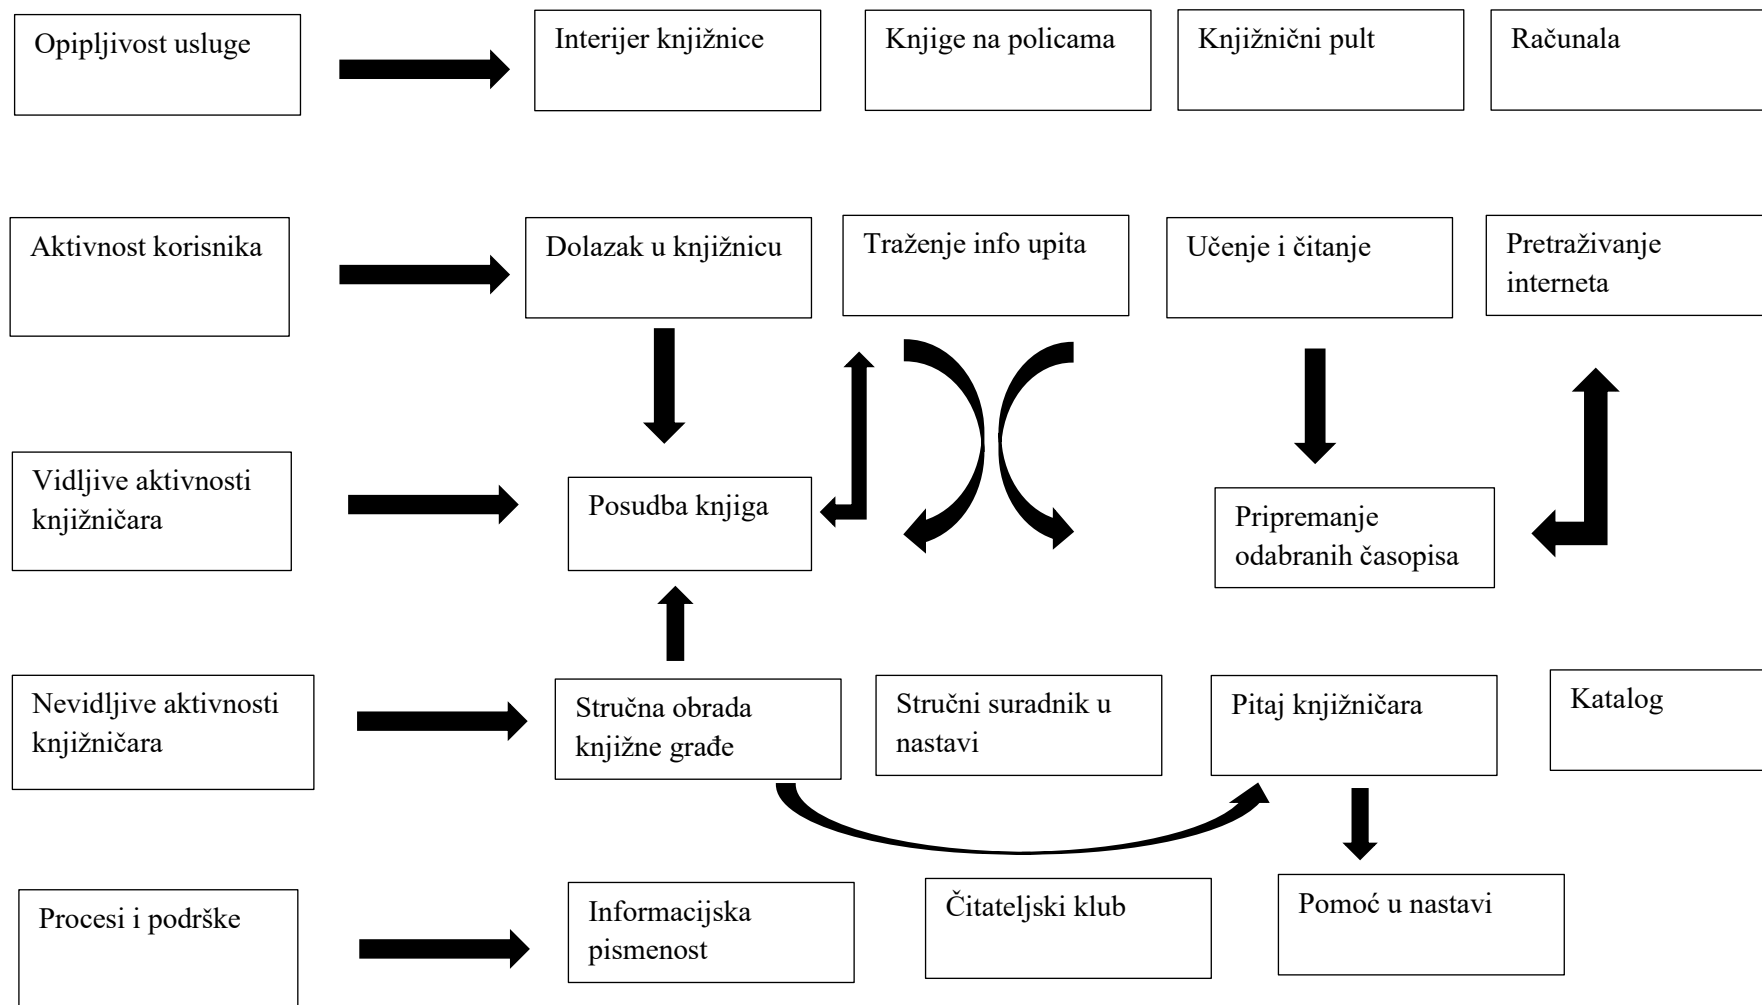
Opipljivost usluge

Interijer knjižnice

Knjige na policama

Knjižnični pult

Računala

Aktivnost korisnika

Dolazak u knjižnicu

Traženje info upita

Učenje i čitanje

Pretraživanje interneta

Vidljive aktivnosti knjižničara

Posudba knjiga

Pripremanje odabranih časopisa

Nevidljive aktivnosti knjižničara

Stručna obrada knjižne građe

Stručni suradnik u nastavi

Pitaj knjižničara

Katalog

Procesi i podrške

Informacijska pismenost

Čitateljski klub

Pomoć u nastavi